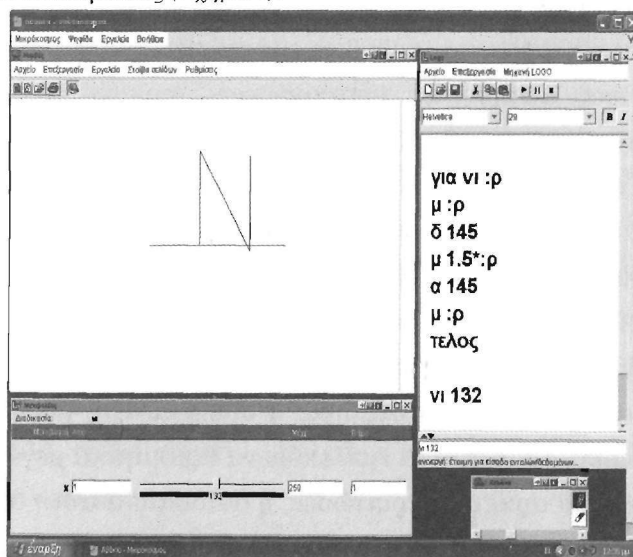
Μικρόκοσμος Ψηφίδα Εργαλεία Βοήθεια

Αρχείο Επεξεργασία Εργαλεία Σελίδα σελίδων Ρυθμίσεις

Αρχείο Επεξεργασία Μηχανή LOGO

Helvetica 29

για νι :ρ
μ :ρ
δ 145
μ 1.5*:ρ
α 145
μ :ρ
τελος

νι 132

νι 132

Διαδικασία:

x 1 132 250 1

έναρξη